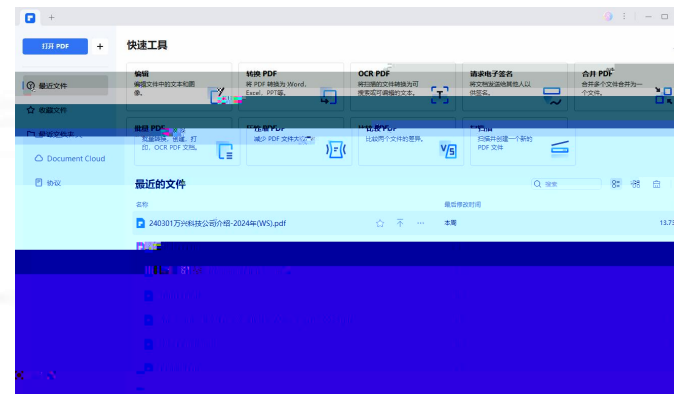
打开 PDF +

最近文件
收藏文件
最近文件夹
Document Cloud
协议

快速工具

编辑
编辑文档中的文本和图像。

转换 PDF
将 PDF 转换为 Word、Excel、PPT等。

OCR PDF
将扫描的文件转换为可搜索或可编辑的文本。

请求电子签名
将文档发送给其他人以供签名。

合并 PDF
合并多个文件合并为一个文件。

批量 PDF
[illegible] 打印、OCR PDF 文档。

压缩 PDF
减少 PDF 文件大小。

比较 PDF
比较两个文件的差异。

扫描
扫描并创建一个新的 PDF 文件

最近的文件

Q 搜索

名称
最后修改时间

240301万兴科技公司介绍-2024年(WS).pdf
本周
13.7